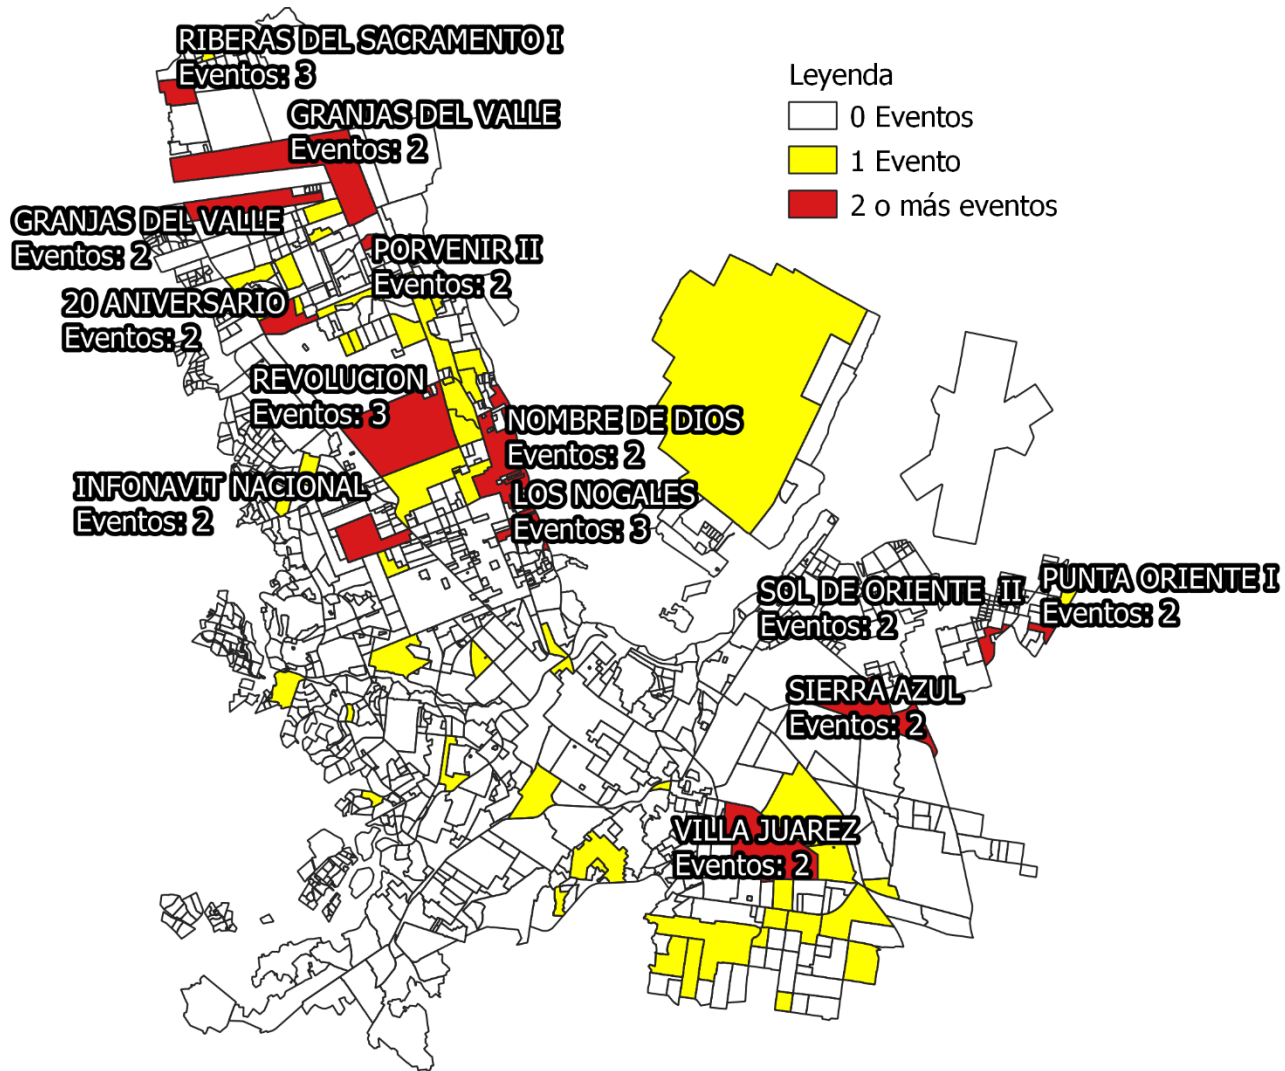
RIBERAS DEL SACRAMENTO I
Eventos: 3

Leyenda
0 Eventos
1 Evento
2 o más eventos

GRANJAS DEL VALLE
Eventos: 2

GRANJAS DEL VALLE
Eventos: 2

PORVENIR II
Eventos: 2

20 ANIVERSARIO
Eventos: 2

REVOLUCION
Eventos: 3

NOMBRE DE DIOS
Eventos: 2

INFONAVIT NACIONAL
Eventos: 2

LOS NOGALES
Eventos: 3

SOL DE ORIENTE II
Eventos: 2

PUNTA ORIENTE I
Eventos: 2

SIERRA AZUL
Eventos: 2

VILLA JUAREZ
Eventos: 2